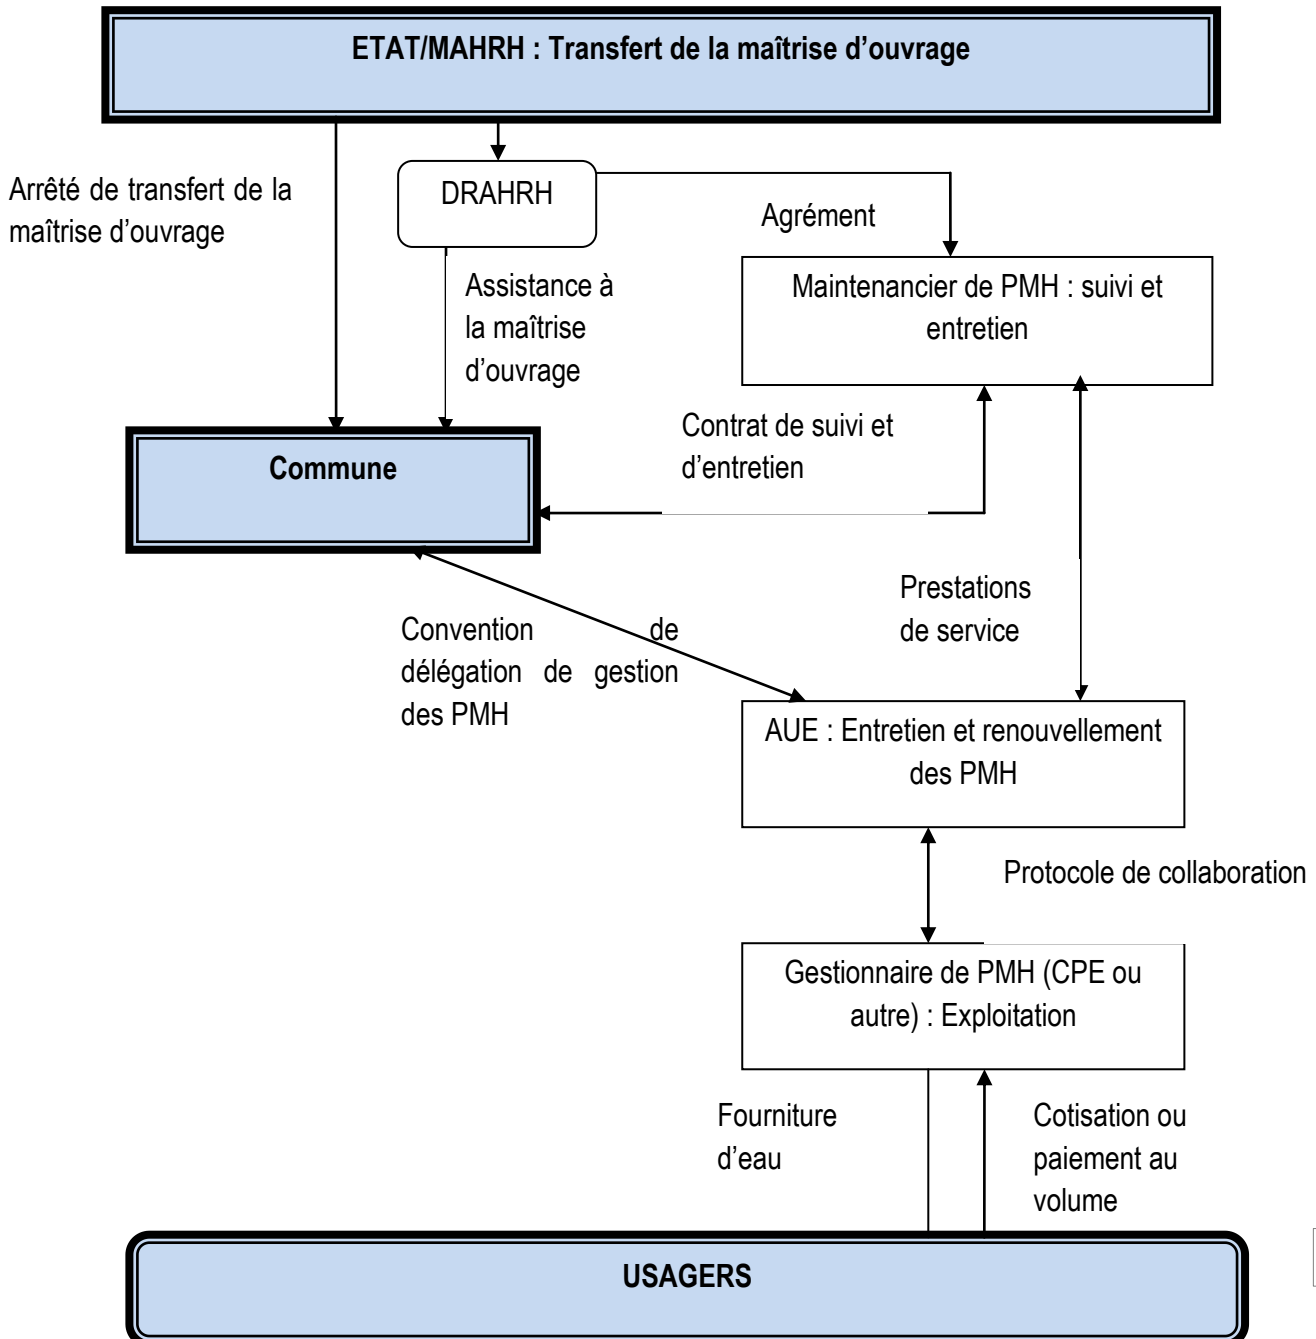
ETAT/MAHRH : Transfert de la maîtrise d’ouvrage

Arrêté de transfert de la maîtrise d’ouvrage

DRAHRH

Agrément

Assistance à la maîtrise d’ouvrage

Maintenancier de PMH : suivi et entretien

Contrat de suivi et d’entretien

Commune

Prestations de service

Convention de délégation de gestion des PMH

AUE : Entretien et renouvellement des PMH

Protocole de collaboration

Gestionnaire de PMH (CPE ou autre) : Exploitation

Fourniture d’eau

Cotisation ou paiement au volume

USAGERS